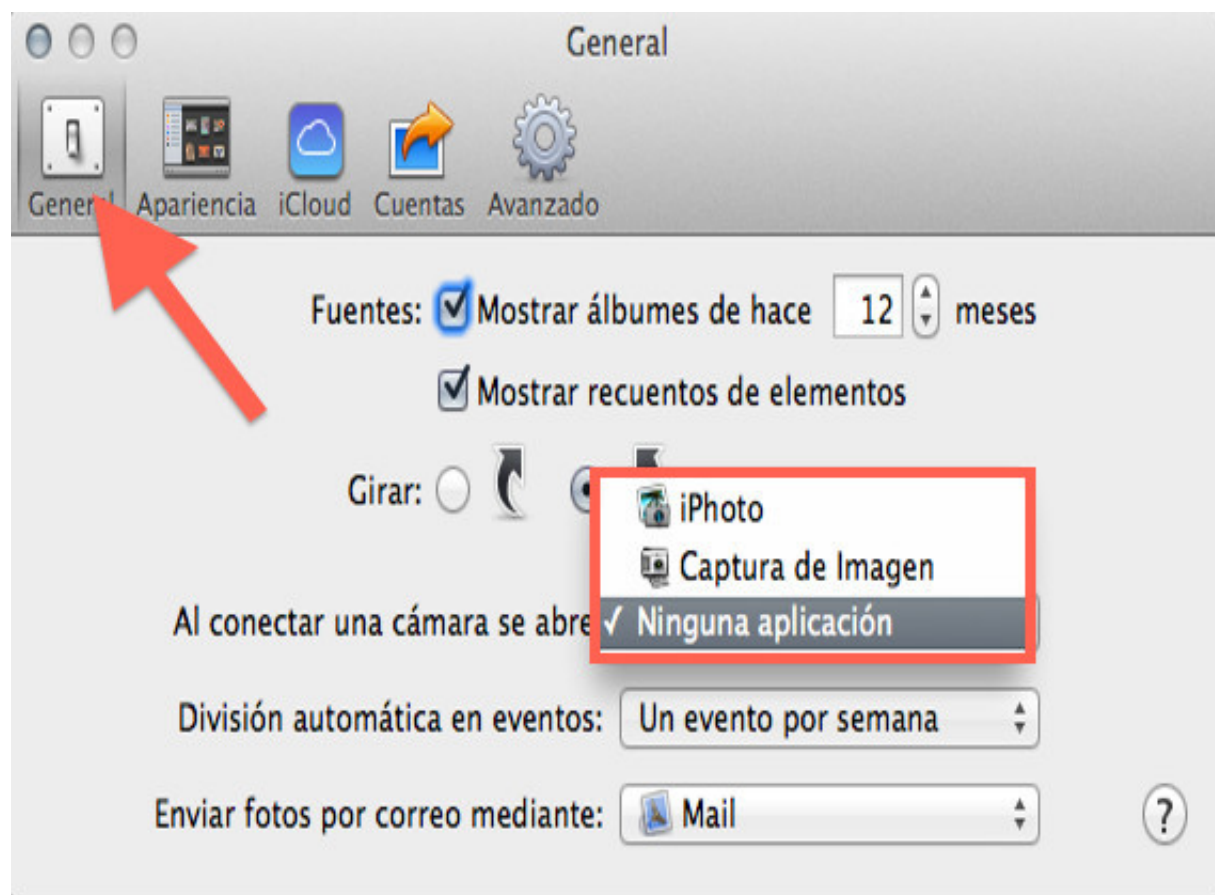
General

General Apariencia iCloud Cuentas Avanzado

Fuentes: Mostrar álbumes de hace 12 meses

Mostrar recuentos de elementos

Girar:

iPhoto

Captura de Imagen

Al conectar una cámara se abre ✓ Ninguna aplicación

División automática en eventos: Un evento por semana

Enviar fotos por correo mediante: Mail

?